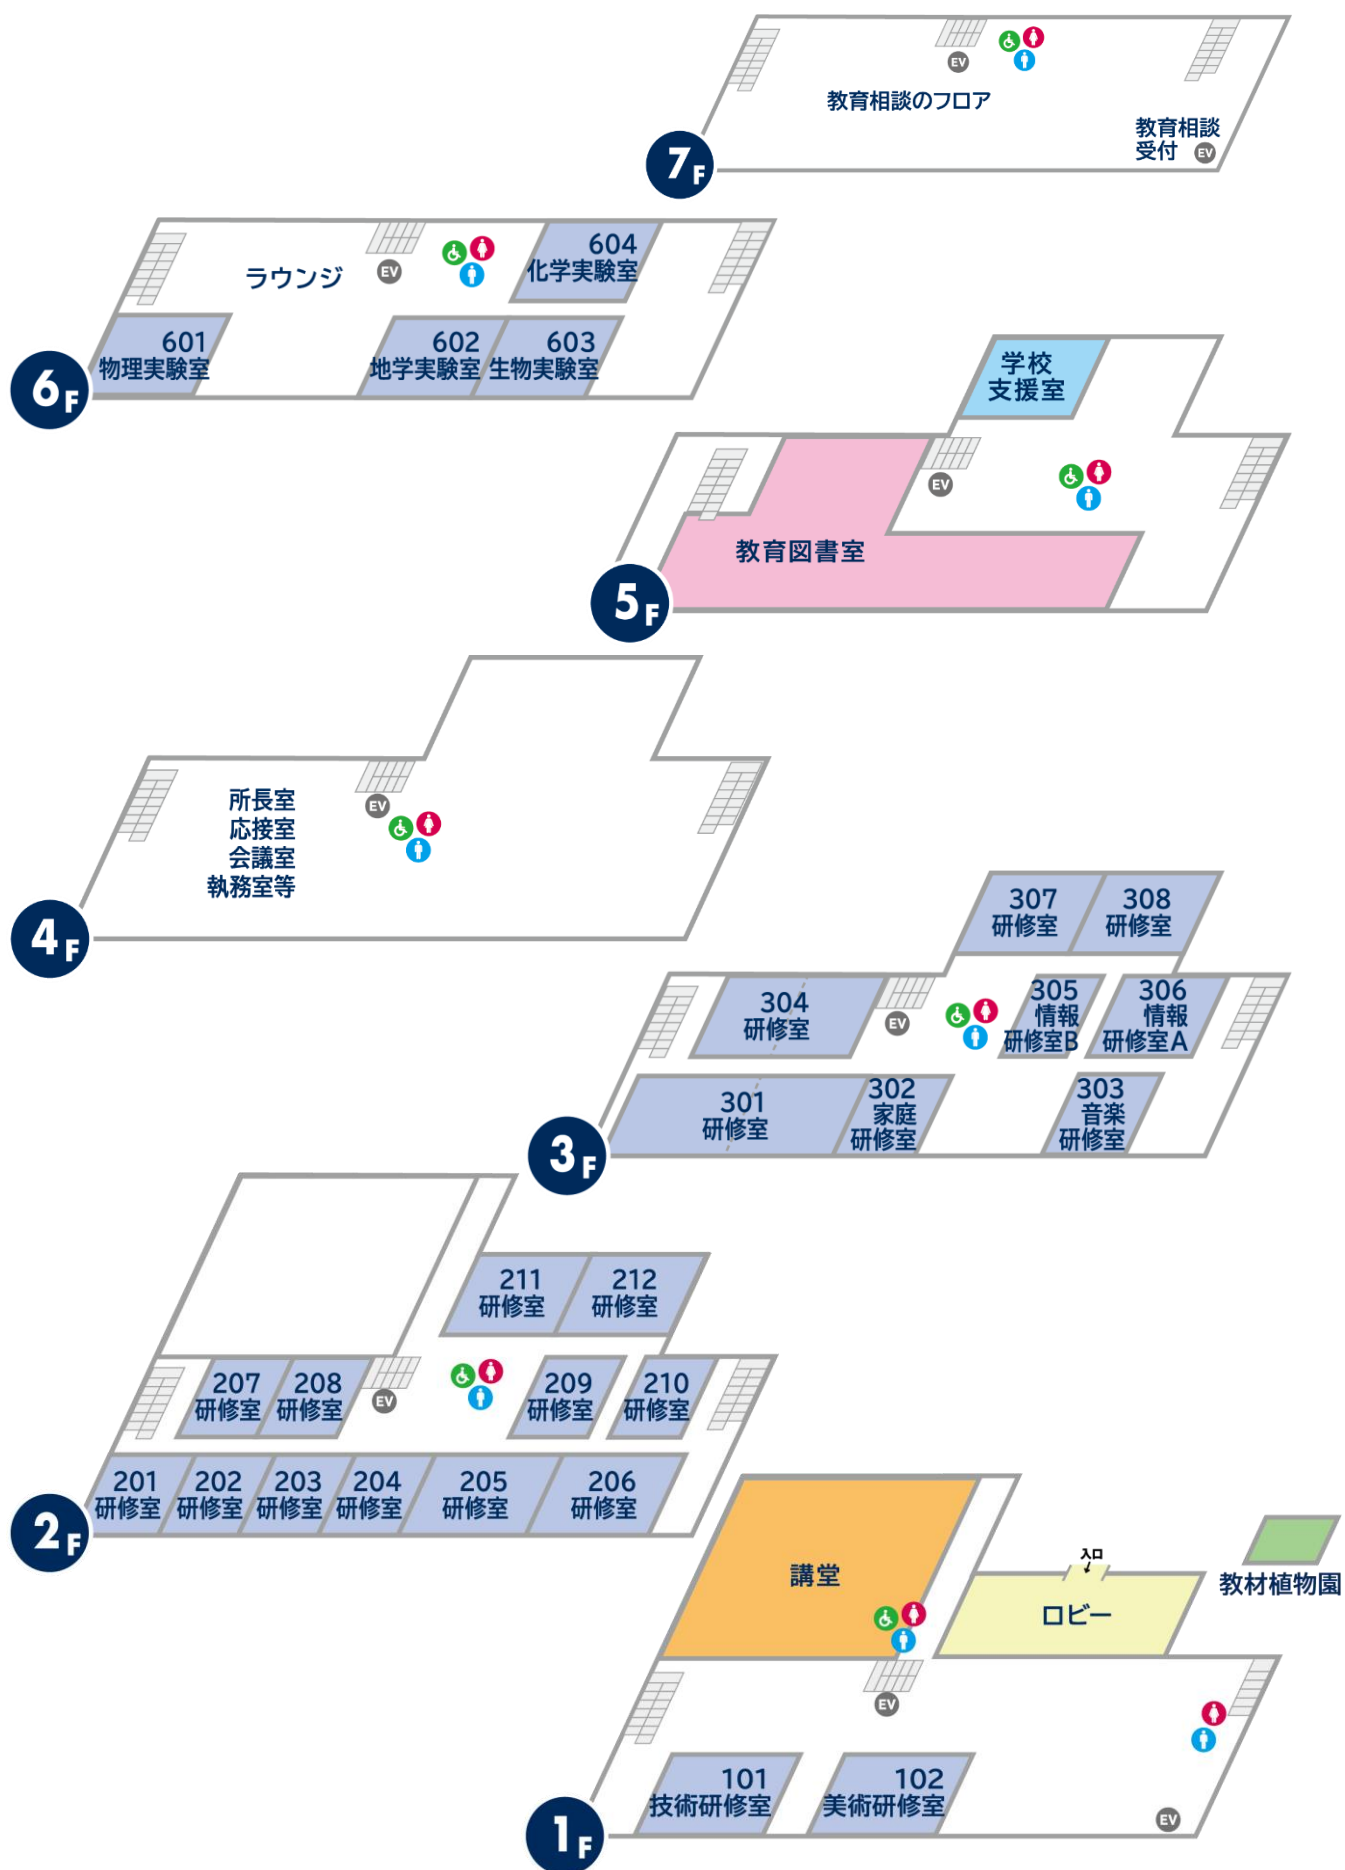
EV
教育相談のフロア
教育相談
受付
EV
7F

ラウンジ
EV
604
化学実験室
601
物理実験室
602
地学実験室
603
生物実験室
6F

学校
支援室
EV
教育図書室
5F

所長室
応接室
会議室
執務室等
EV
4F

307
研修室
308
研修室
304
研修室
EV
305
情報
研修室B
306
情報
研修室A
301
研修室
302
家庭
研修室
303
音楽
研修室
3F

211
研修室
212
研修室
207
研修室
208
研修室
EV
209
研修室
210
研修室
201
研修室
202
研修室
203
研修室
204
研修室
205
研修室
206
研修室
2F

講堂
入口
ロビー
教材植物園
EV
101
技術研修室
102
美術研修室
EV
1F